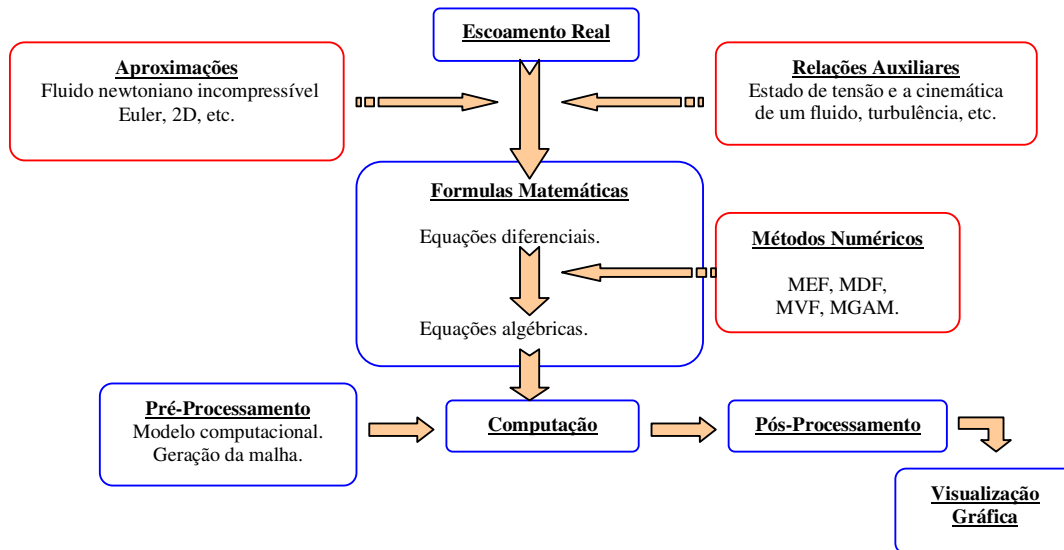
Escoamento Real

Aproximações
Fluido newtoniano incompressível
Euler, 2D, etc.

Relações Auxiliares
Estado de tensão e a cinemática de um fluido, turbulência, etc.

Formulas Matemáticas

Equações diferenciais.

Equações algébricas.

Métodos Numéricos

MEF, MDF, MVF, MGAM.

Pré-Processamento
Modelo computacional.
Geração da malha.

Computação

Pós-Processamento

Visualização Gráfica